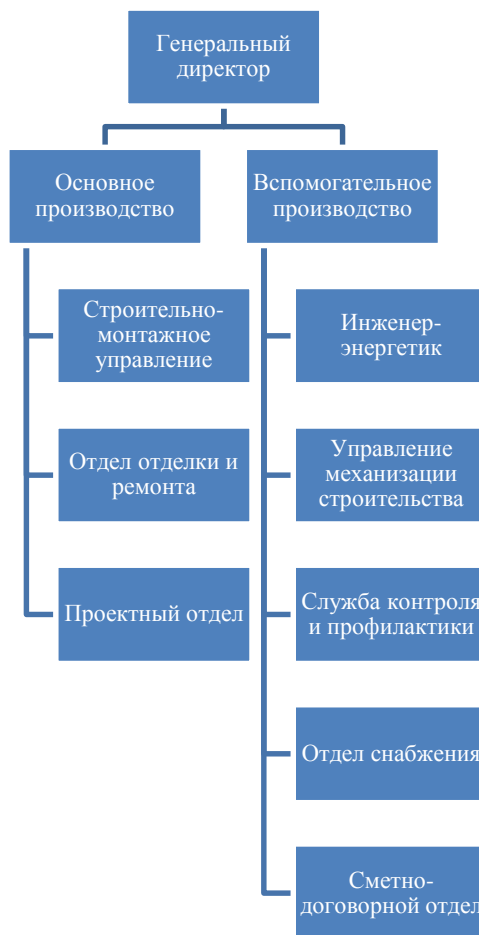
Генеральный директор

Основное производство

Строительно-монтажное управление

Отдел отделки и ремонта

Проектный отдел

Вспомогательное производство

Инженер-энергетик

Управление механизации строительства

Служба контроля и профилактики

Отдел снабжения

Сметно-договорной отдел